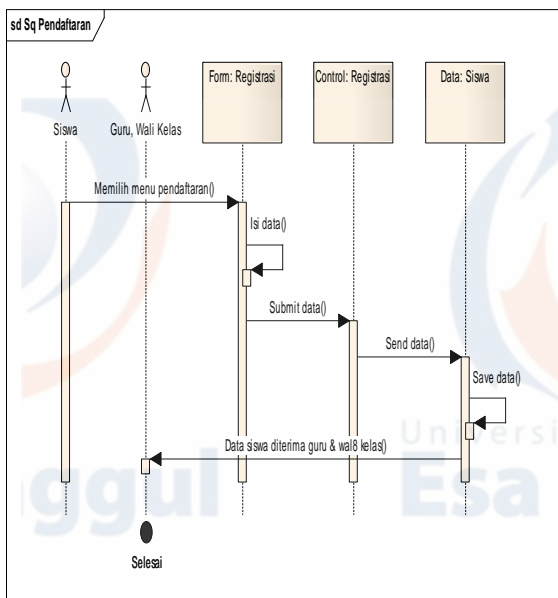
sd Sq Pendaftaran

Siswa

Guru, Wali Kelas

Form: Registrasi

Control: Registrasi

Data: Siswa

Memilih menu pendaftaran()

Isi data()

Submit data()

Send data()

Save data()

Data siswa diterima guru & wal8 kelas()

Selesai

Univers

ggul

Esa